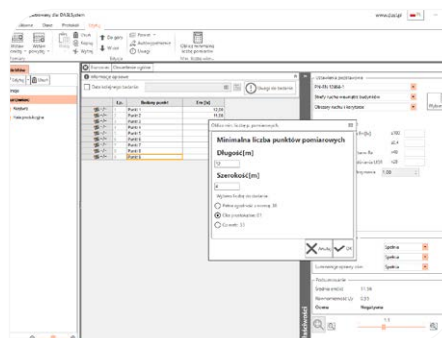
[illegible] dla BHP System

www.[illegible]

Widok

Punkt 1
Punkt 2
Punkt 3
Punkt 4
Punkt 5
Punkt 6
Punkt 7
Punkt 8

Minimalna liczba punktów pomiarowych

Długość[m]

Szerokość[m]

Ok

Anuluj

Ustawienia pomiarowe

PN-EN 12464-1

Ocena

Spełnia

Spełnia

Spełnia